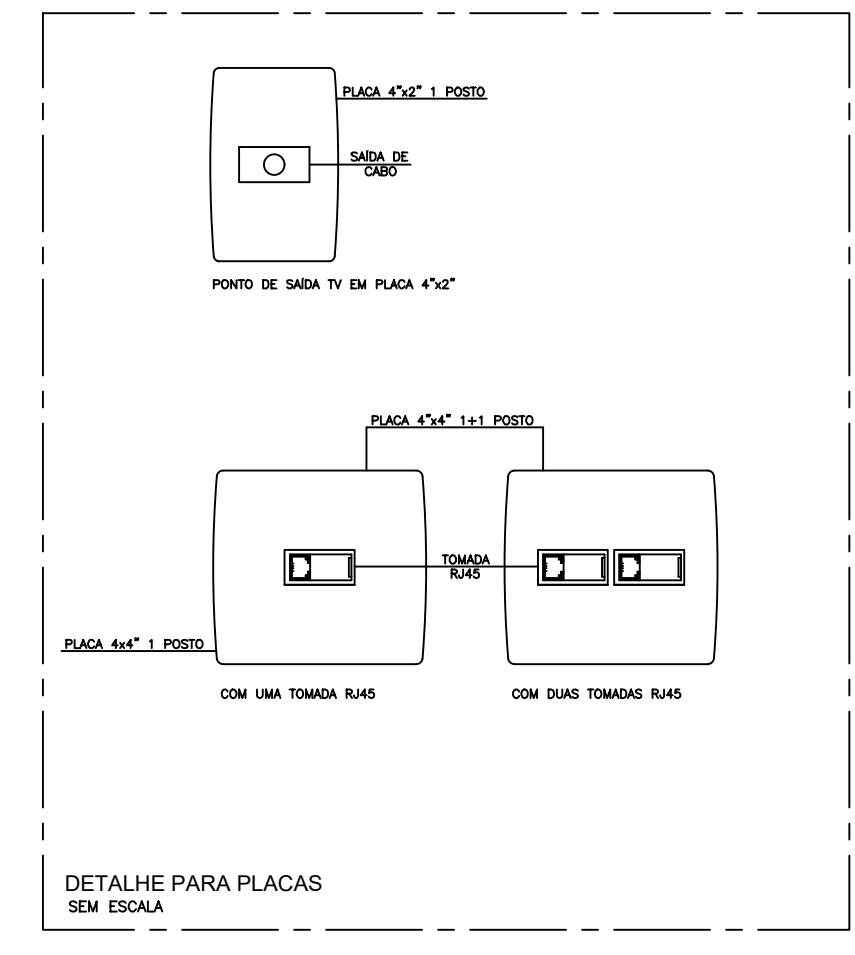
PLACA 4"x2" 1 POSTO

SAÍDA DE CABO

PONTO DE SAÍDA TV EM PLACA 4"x2"

PLACA 4"x4" 1+1 POSTO

TOMADA RJ45

PLACA 4x4" 1 POSTO

COM UMA TOMADA RJ45

COM DUAS TOMADAS RJ45

DETALHE PARA PLACAS
SEM ESCALA